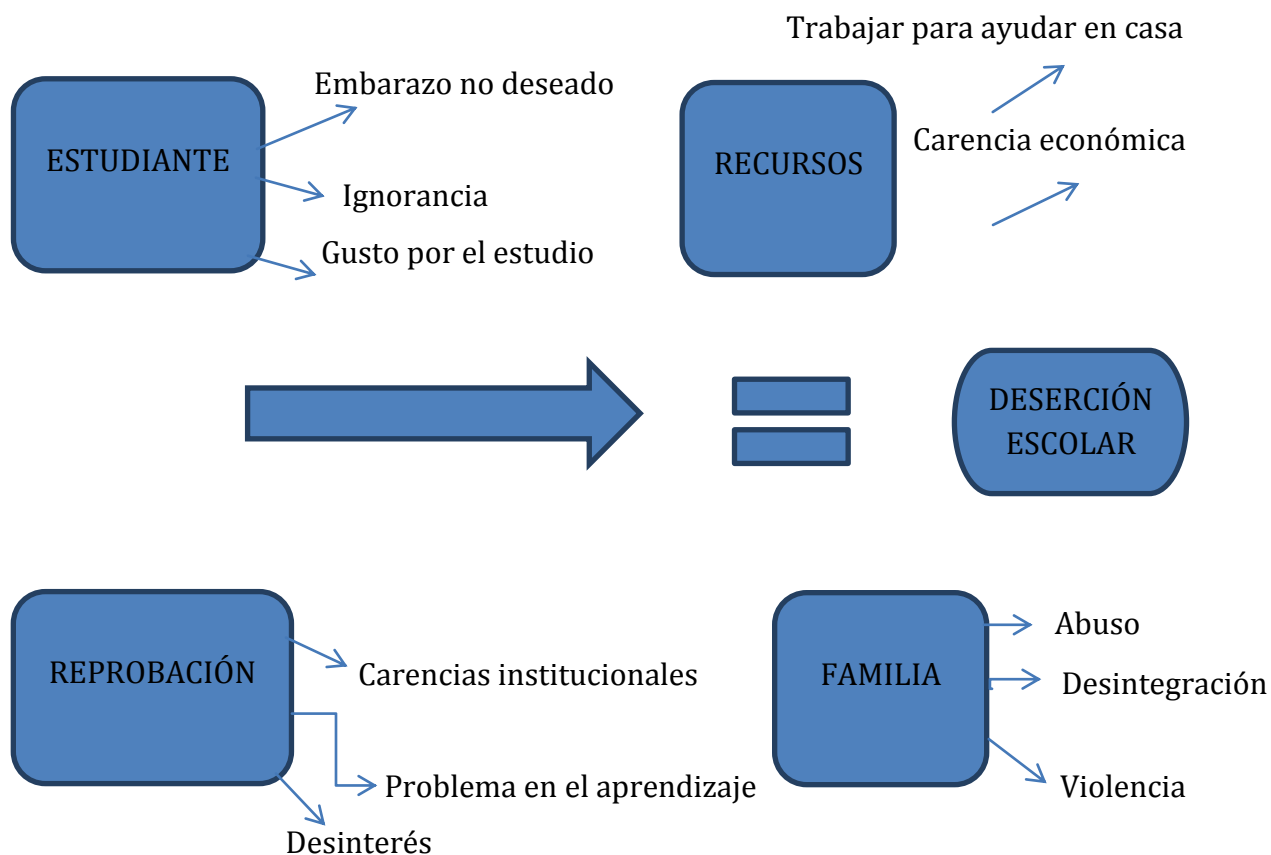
ESTUDIANTE

Embarazo no deseado

Ignorancia

Gusto por el estudio

RECURSOS

Trabajar para ayudar en casa

Carencia económica

DESERCIÓN ESCOLAR

REPROBACIÓN

Carencias institucionales

Problema en el aprendizaje

Desinterés

FAMILIA

Abuso

Desintegración

Violencia